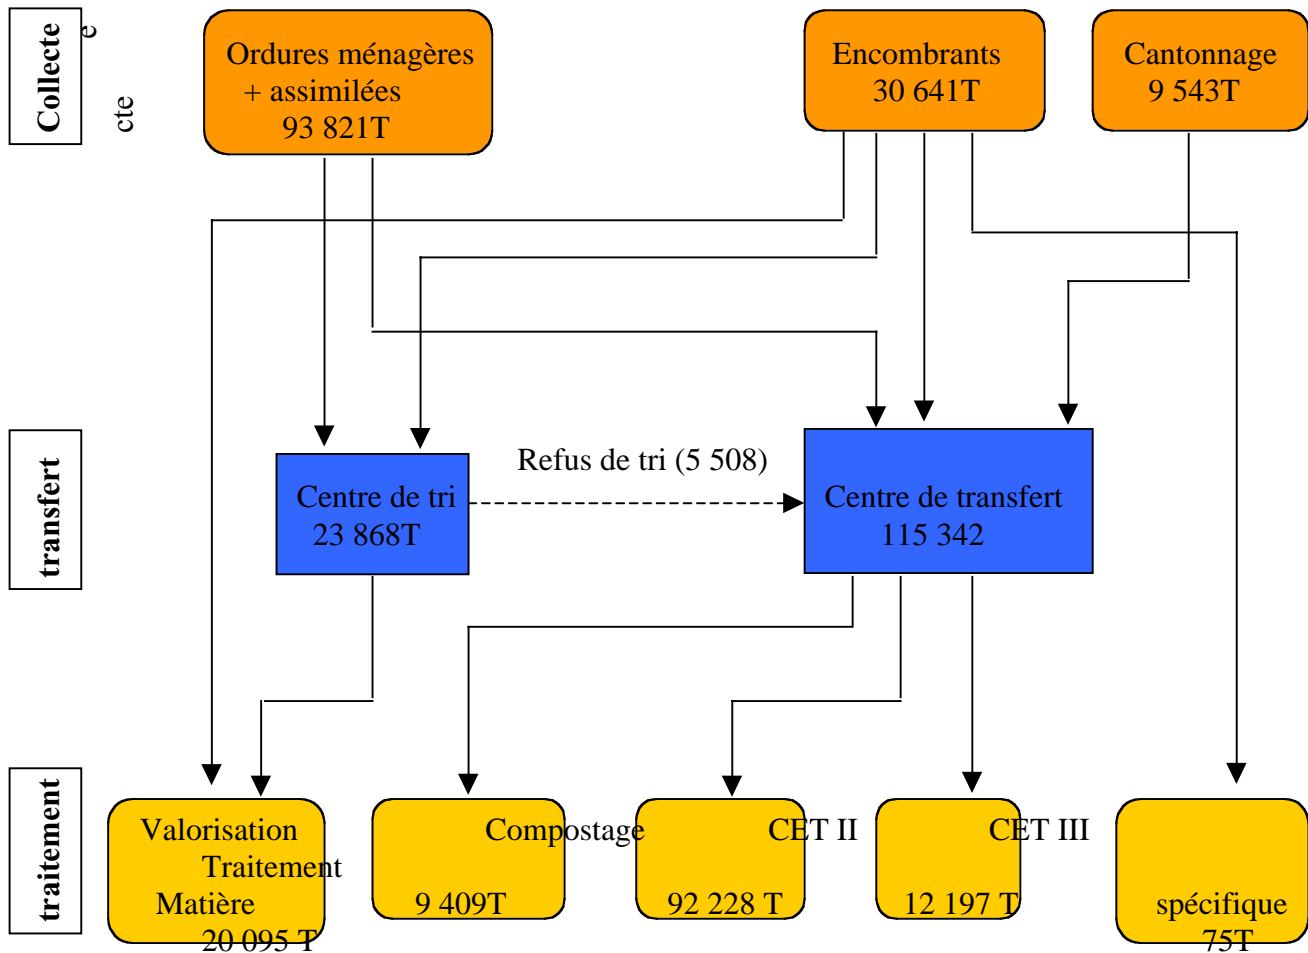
Collecte
e
cte

Ordures ménagères + assimilées 93 821T

Encombrants 30 641T

Cantonnage 9 543T

transfert

Centre de tri 23 868T

Refus de tri (5 508)

Centre de transfert 115 342

traitement

Valorisation Matière 20 095 T

Compostage 9 409T

CET II 92 228 T

CET III 12 197 T

Traitement spécifique 75T